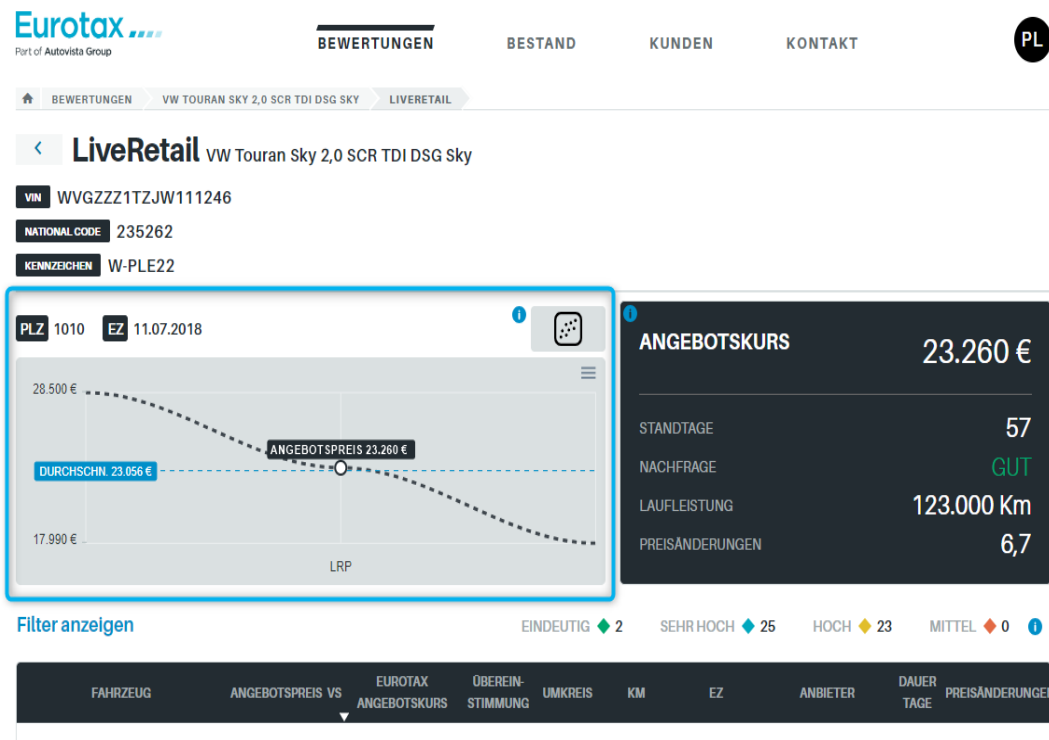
Eurotax
Part of Autovista Group

BEWERTUNGEN BESTAND KUNDEN KONTAKT

PL

BEWERTUNGEN VW TOURAN SKY 2,0 SCR TDI DSG SKY LIVERETAIL

‹ LiveRetail VW Touran Sky 2,0 SCR TDI DSG Sky

VIN WVGZZZ1TZJW111246
NATIONAL CODE 235262
KENNZEICHEN W-PLE22

PLZ 1010 EZ 11.07.2018

28.500 €
ANGEBOTSPREIS 23.260 €
DURCHSCHN. 23.056 €
17.990 €
LRP

ANGEBOTSKURS 23.260 €
STANDTAGE 57
NACHFRAGE GUT
LAUFLEISTUNG 123.000 Km
PREISÄNDERUNGEN 6,7

Filter anzeigen

EINDEUTIG 2 SEHR HOCH 25 HOCH 23 MITTEL 0

| FAHRZEUG | ANGEBOTSPREIS VS | EUROTAX ANGEBOTSKURS | ÜBEREIN-STIMMUNG | UMKREIS | KM | EZ | ANBIETER | DAUER TAGE | PREISÄNDERUNGEN |
|---|---|---|---|---|---|---|---|---|---|